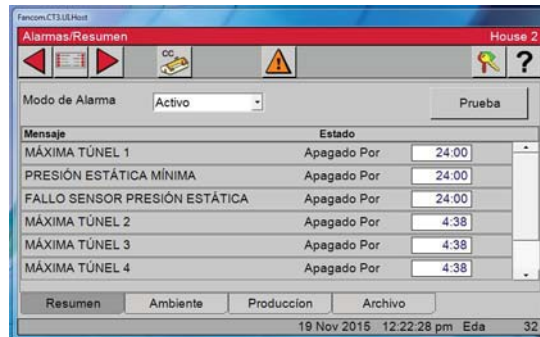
Fancom.CT3.UI.Host
Alarmas/Resumen
House 2
CC
?
Modo de Alarma
Activo
Prueba

| Mensaje | Estado | |
|---|---|---|
| MÁXIMA TÚNEL 1 | Apagado Por | 24:00 |
| PRESIÓN ESTÁTICA MÍNIMA | Apagado Por | 24:00 |
| FALLO SENSOR PRESIÓN ESTÁTICA | Apagado Por | 24:00 |
| MÁXIMA TÚNEL 2 | Apagado Por | 4:38 |
| MÁXIMA TÚNEL 3 | Apagado Por | 4:38 |
| MÁXIMA TÚNEL 4 | Apagado Por | 4:38 |

Resumen
Ambiente
Produccion
Archivo
19 Nov 2015 12:22:28 pm Eda 32